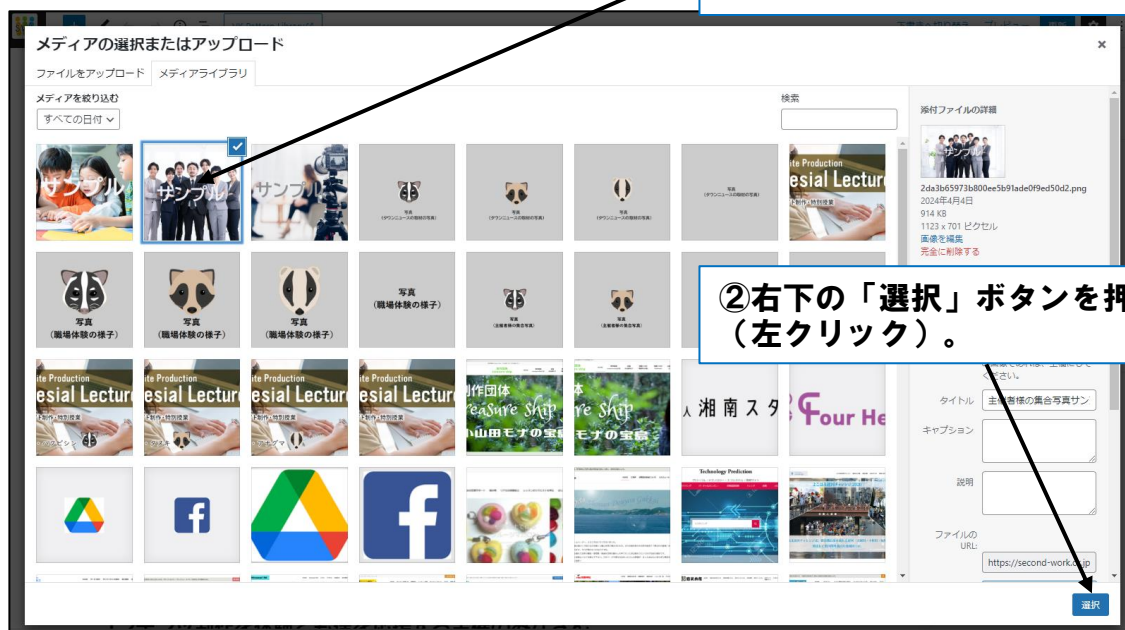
メディアの選択またはアップロード

ファイルをアップロード　メディアライブラリ

メディアを絞り込む
すべての日付

検索

サンプル　サンプル　サンプル

写真
(ダウンニュースの無料の写真)

写真
(ダウンニュースの無料の写真)

写真
(ダウンニュースの無料の写真)

写真
(ダウンニュースの無料の写真)

ite Production
esial Lecture
ト制作・特別授業

写真
(職場体験の様子)

写真
(職場体験の様子)

写真
(職場体験の様子)

写真
(職場体験の様子)

写真
(主催者様の集合写真)

写真
(主催者様の集合写真)

ite Production
esial Lecture
ト制作・特別授業

ite Production
esial Lecture
ト制作・特別授業

ite Production
esial Lecture
ト制作・特別授業

ite Production
esial Lecture
ト制作・特別授業

制作団体
easure Ship
小山田モナの宝島

本
re Ship
モナの宝島

湘南スタ

Four He

Technology Prediction

添付ファイルの詳細

サンプル

2da3b65973b800ee5b91ade0f9ed50d2.png
2024年4月4日
914 KB
1123 x 701 ピクセル
画像を編集
完全に削除する

②右下の「選択」ボタンを押
（左クリック）。

タイトル　主催者様の集合写真サン

キャプション

説明

ファイルの URL:
https://second-work.co.jp

選択